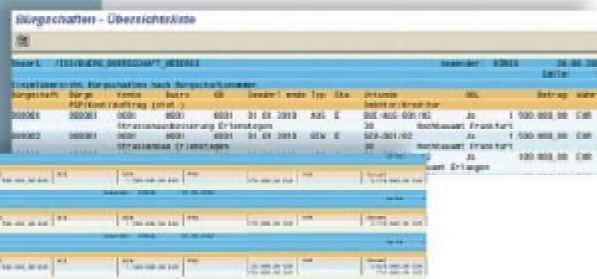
Bürgschaften - Übersichtsliste

Report /ISD/BUERG_BUERGSCHAFT_UEBERSI

Seite

Einzelübersicht Bürgschaften nach Bürgschaftsnummer

| Bürgschaft | Bürge | Kontr | Gsbr | GB | Geändert ende | Typ | Sta | Ursache | DSL | Betrag | Währ |
|---|---|---|---|---|---|---|---|---|---|---|---|
| PSP/Kostl/Auftrag (stat.) | | | | | | | | Debitor/Kreditor | | | |
| 000001 | 000001 | 0001 | 0001 | 0001 | 31.03.2010 | AUS | E | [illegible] | Ja | 1.500.000,00 | EUR |
| Strassenausbesserung Erlangen | | | | | | | | 30 Hochbauamt Frankfurt | | | |
| 000002 | 000001 | 0001 | 0001 | 0001 | 31.03.2010 | GEW | E | GEW-001/02 | Ja | 1.500.000,00 | EUR |
| Strassenbau Erlangen | | | | | | | | 30 Hochbauamt Frankfurt | | | |
| | | | | | | | | 30 Bauamt Erlangen | Ja | 100.000,00 | EUR |